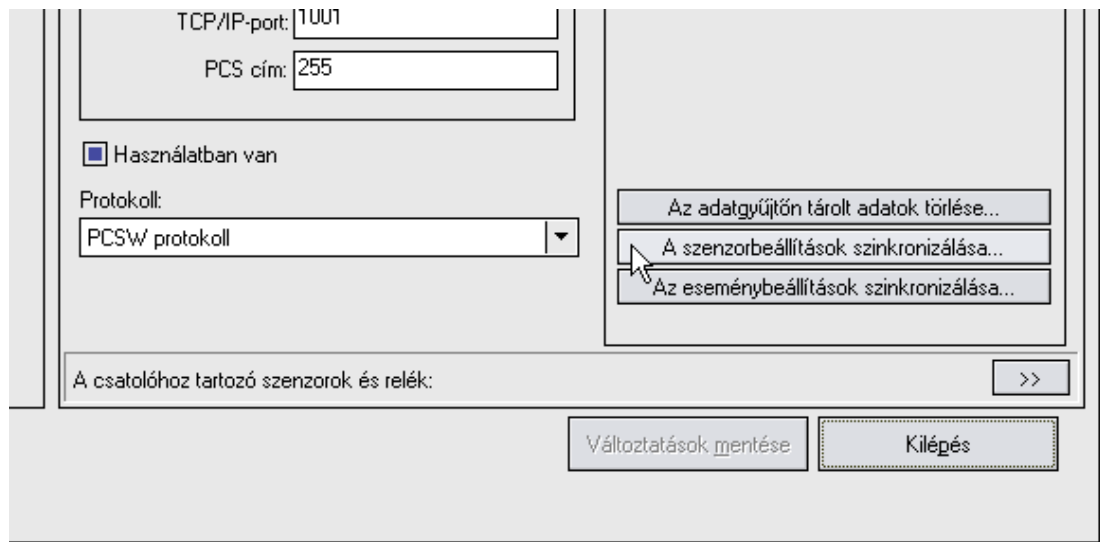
TCP/IP-port: 1001

PCS cím: 255

Használatban van

Protokoll:

PCSW protokoll

Az adatgyűjtőn tárolt adatok törlése...

A szenzorbeállítások szinkronizálása...

Az eseménybeállítások szinkronizálása...

A csatolóhoz tartozó szenzorok és relék:

>>

Változtatások mentése

Kilépés